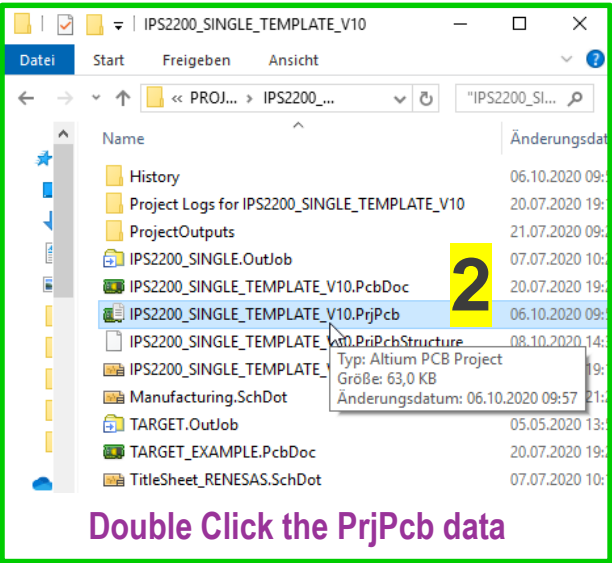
IPS2200_SINGLE_TEMPLATE_V10

Datei Start Freigeben Ansicht

« PROJ... › IPS2200_... ›

"IPS2200_SI...

Name

Änderungsdat

History 06.10.2020 09:

Project Logs for IPS2200_SINGLE_TEMPLATE_V10 20.07.2020 19:

ProjectOutputs 21.07.2020 19:

IPS2200_SINGLE.OutJob 07.07.2020 10:

IPS2200_SINGLE_TEMPLATE_V10.PcbDoc 20.07.2020 19:

IPS2200_SINGLE_TEMPLATE_V10.PrjPcb 06.10.2020 09:

IPS2200_SINGLE_TEMPLATE_V10.PrjPcbStructure 08.10.2020 14:

IPS2200_SINGLE_TEMPLATE_V 19:

Manufacturing.SchDot 21:

TARGET.OutJob 05.05.2020 13:

TARGET_EXAMPLE.PcbDoc 20.07.2020 19:

TitleSheet_RENESAS.SchDot 07.07.2020 10:

Typ: Altium PCB Project
Größe: 63,0 KB
Änderungsdatum: 06.10.2020 09:57

2

Double Click the PrjPcb data